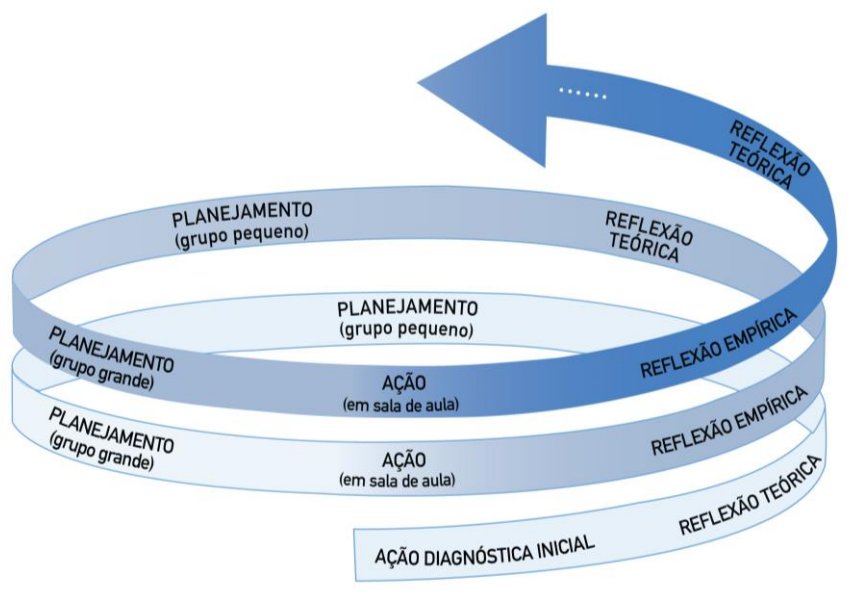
......

REFLEXÃO TEÓRICA

PLANEJAMENTO
(grupo pequeno)

REFLEXÃO TEÓRICA

PLANEJAMENTO
(grupo pequeno)

PLANEJAMENTO
(grupo grande)

AÇÃO
(em sala de aula)

REFLEXÃO EMPÍRICA

PLANEJAMENTO
(grupo grande)

AÇÃO
(em sala de aula)

REFLEXÃO EMPÍRICA

REFLEXÃO TEÓRICA

AÇÃO DIAGNÓSTICA INICIAL